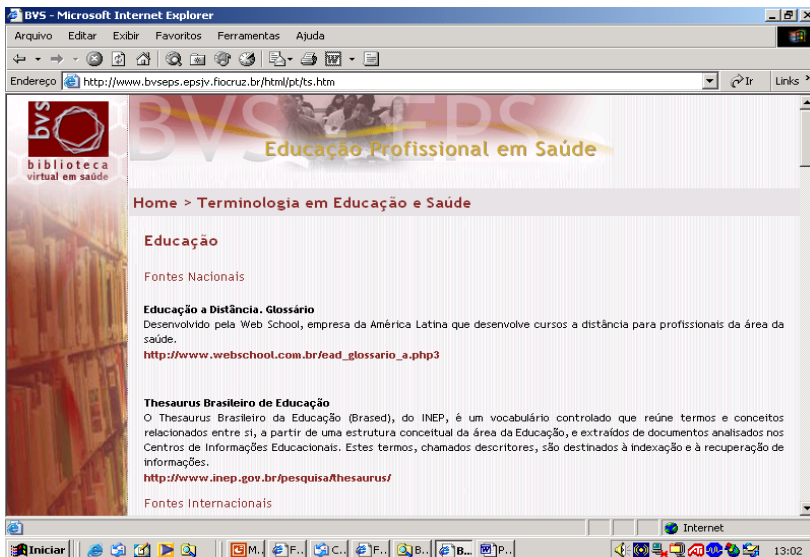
BVS - Microsoft Internet Explorer

Arquivo Editar Exibir Favoritos Ferramentas Ajuda

Endereço http://www.bvseps.epsjv.fiocruz.br/html/pt/ts.htm

Ir Links

bvs
biblioteca virtual em saúde

BVS EPS

Educação Profissional em Saúde

Home > Terminologia em Educação e Saúde

Educação

Fontes Nacionais

Educação a Distância. Glossário
Desenvolvido pela Web School, empresa da América Latina que desenvolve cursos a distância para profissionais da área da saúde.
http://www.webschool.com.br/ead_glossario_a.php3

Thesaurus Brasileiro de Educação
O Thesaurus Brasileiro da Educação (Brased), do INEP, é um vocabulário controlado que reúne termos e conceitos relacionados entre si, a partir de uma estrutura conceitual da área da Educação, e extraídos de documentos analisados nos Centros de Informações Educacionais. Estes termos, chamados descritores, são destinados à indexação e à recuperação de informações.
http://www.inep.gov.br/pesquisa/thesaurus/

Fontes Internacionais

Internet

Iniciar M... F... C... F... B... B... P...

13:02